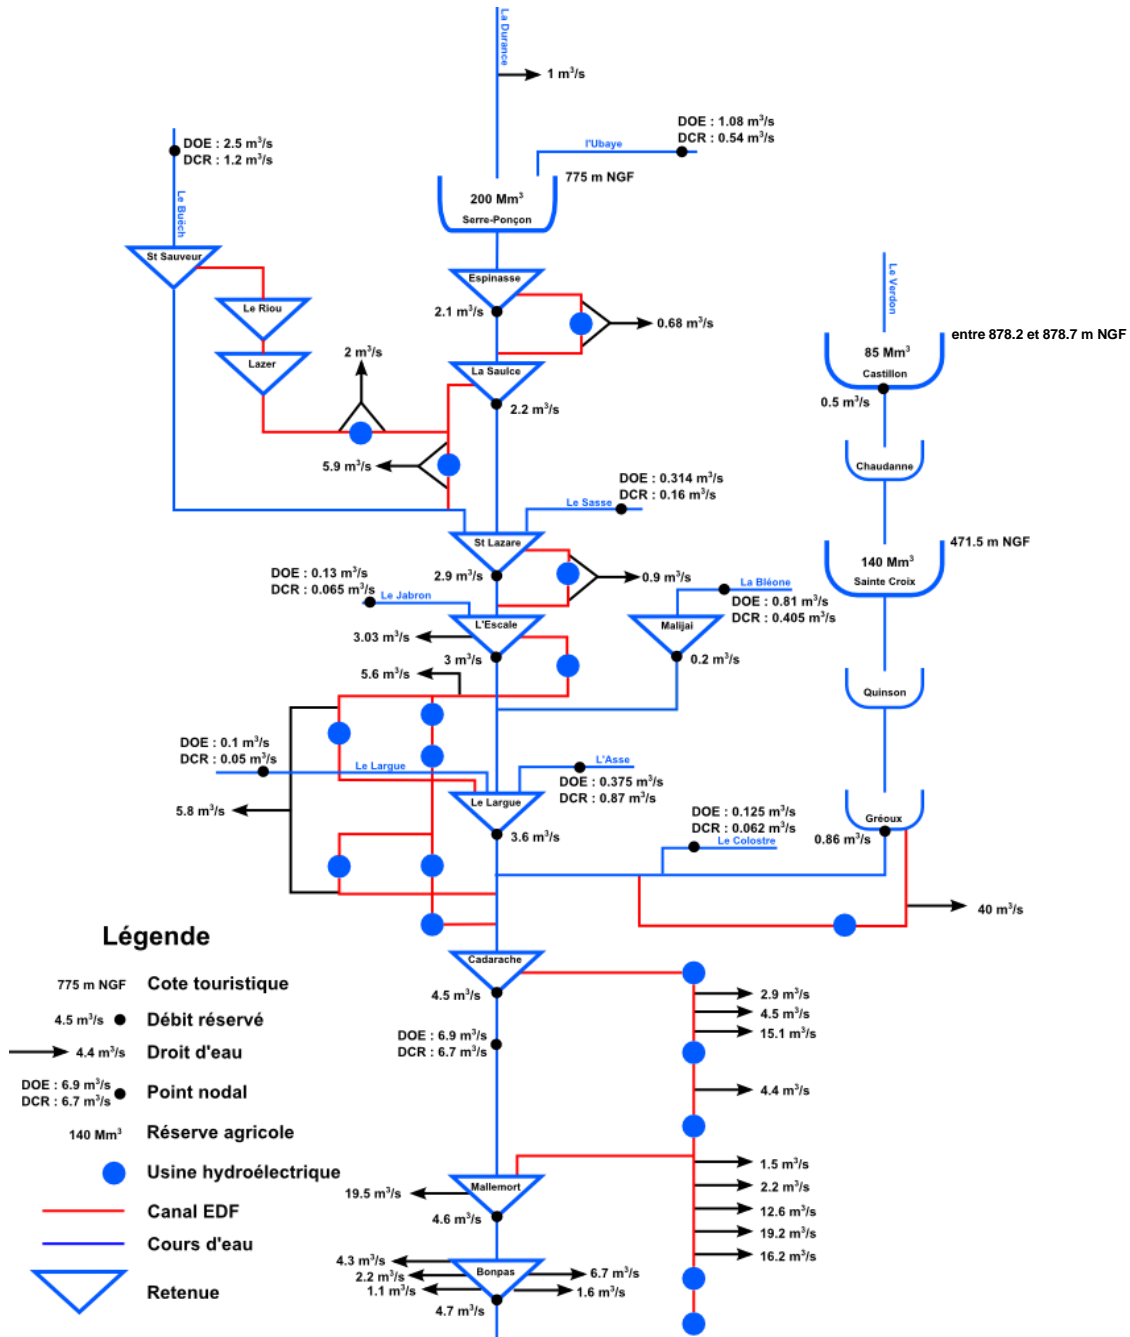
La Durance
1 m³/s
DOE : 1.08 m³/s
DCR : 0.54 m³/s
l'Ubaye
775 m NGF
200 Mm³
Serre-Ponçon
DOE : 2.5 m³/s
DCR : 1.2 m³/s
Le Buëch
St Sauveur
Le Riou
Lazer
Espinasse
2.1 m³/s
0.68 m³/s
2 m³/s
La Saulce
2.2 m³/s
5.9 m³/s
Le Verdon
entre 878.2 et 878.7 m NGF
85 Mm³
Castillon
0.5 m³/s
Chaudanne
DOE : 0.314 m³/s
DCR : 0.16 m³/s
Le Sasse
St Lazare
2.9 m³/s
0.9 m³/s
DOE : 0.13 m³/s
DCR : 0.065 m³/s
Le Jabron
La Bléone
DOE : 0.81 m³/s
DCR : 0.405 m³/s
471.5 m NGF
140 Mm³
Sainte Croix
L'Escale
3.03 m³/s
3 m³/s
Malijai
0.2 m³/s
5.6 m³/s
Quinson
DOE : 0.1 m³/s
DCR : 0.05 m³/s
Le Largue
L'Asse
DOE : 0.375 m³/s
DCR : 0.87 m³/s
Le Largue
3.6 m³/s
5.8 m³/s
DOE : 0.125 m³/s
DCR : 0.062 m³/s
Le Colostre
Gréoux
0.86 m³/s
40 m³/s
Légende
775 m NGF Cote touristique
4.5 m³/s Débit réservé
4.4 m³/s Droit d'eau
DOE : 6.9 m³/s
DCR : 6.7 m³/s Point nodal
140 Mm³ Réserve agricole
Usine hydroélectrique
Canal EDF
Cours d'eau
Retenue
Cadarache
4.5 m³/s
2.9 m³/s
4.5 m³/s
15.1 m³/s
DOE : 6.9 m³/s
DCR : 6.7 m³/s
4.4 m³/s
1.5 m³/s
2.2 m³/s
12.6 m³/s
19.2 m³/s
16.2 m³/s
Mallemort
19.5 m³/s
4.6 m³/s
4.3 m³/s
2.2 m³/s
1.1 m³/s
Bonpas
6.7 m³/s
1.6 m³/s
4.7 m³/s